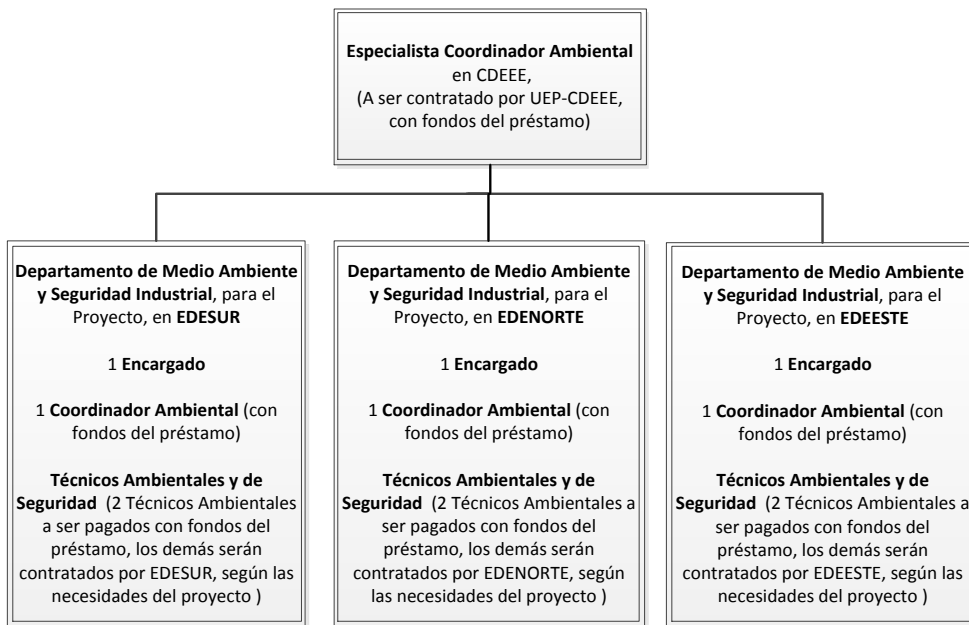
Especialista Coordinador Ambiental en CDEEE, (A ser contratado por UEP-CDEEE, con fondos del préstamo)

Departamento de Medio Ambiente y Seguridad Industrial, para el Proyecto, en EDESUR

1 Encargado

1 Coordinador Ambiental (con fondos del préstamo)

Técnicos Ambientales y de Seguridad (2 Técnicos Ambientales a ser pagados con fondos del préstamo, los demás serán contratados por EDESUR, según las necesidades del proyecto )

Departamento de Medio Ambiente y Seguridad Industrial, para el Proyecto, en EDENORTE

1 Encargado

1 Coordinador Ambiental (con fondos del préstamo)

Técnicos Ambientales y de Seguridad (2 Técnicos Ambientales a ser pagados con fondos del préstamo, los demás serán contratados por EDENORTE, según las necesidades del proyecto )

Departamento de Medio Ambiente y Seguridad Industrial, para el Proyecto, en EDEESTE

1 Encargado

1 Coordinador Ambiental (con fondos del préstamo)

Técnicos Ambientales y de Seguridad (2 Técnicos Ambientales a ser pagados con fondos del préstamo, los demás serán contratados por EDEESTE, según las necesidades del proyecto )